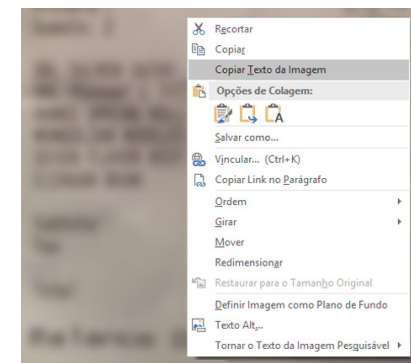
Recortar
Copiar
Copiar Texto da Imagem
Opções de Colagem:
Salvar como...
Vincular... (Ctrl+K)
Copiar Link no Parágrafo
Ordem
Girar
Mover
Redimensionar
Restaurar para o Tamanho Original
Definir Imagem como Plano de Fundo
Texto Alt...
Tornar o Texto da Imagem Pesquisável